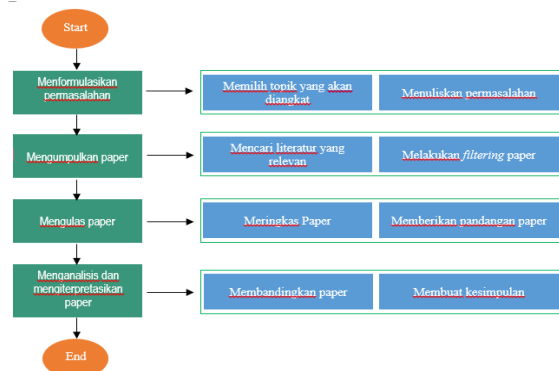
Start

Menfomulasikan permasalahan

Memilih topik yang akan diangkat

Menuliskan permasalahan

Mengumpulkan paper

Mencari literatur yang relevan

Melakukan *filtering* paper

Mengulas paper

Meringkas Paper

Memberikan pandangan paper

Menganalisis dan mengiterpretasikan paper

Membandingkan paper

Membuat kesimpulan

End